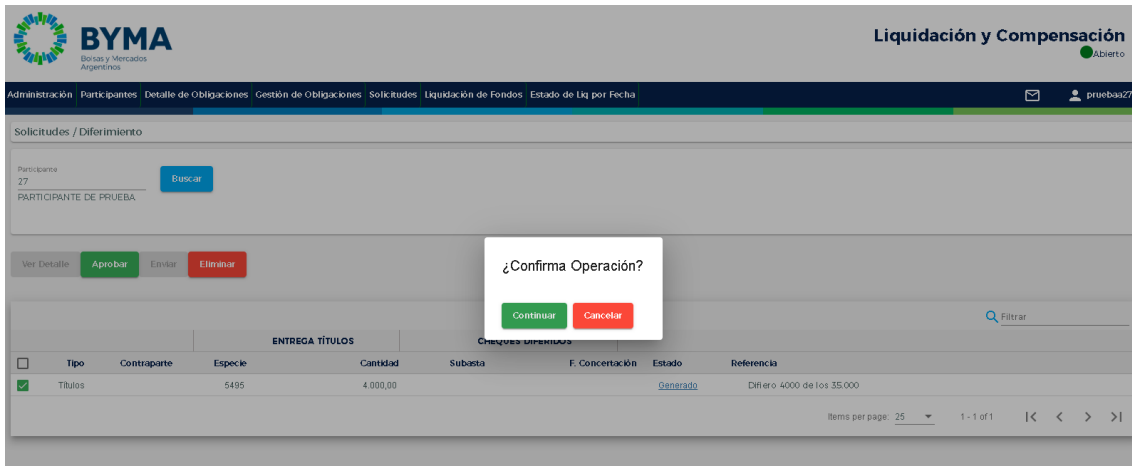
BYMA
Bolsas y Mercados Argentinos

Liquidación y Compensación
Abierto

Administración Participantes Detalle de Obligaciones Gestión de Obligaciones Solicitudes Liquidación de Fondos Estado de Liq por Fecha
pruebaa27

Solicitudes / Diferimiento

Participante
27
PARTICIPANTE DE PRUEBA

Buscar

Ver Detalle Aprobar Enviar Eliminar

¿Confirma Operación?

Continuar Cancelar

Filtrar

| | | | ENTREGA TÍTULOS | | CHEQUES DIFERIDOS | | | |
|---|---|---|---|---|---|---|---|---|
| ☐ | Tipo | Contraparte | Especie | Cantidad | Subasta | F. Concertación | Estado | Referencia |
| ☑ | Títulos | | 5495 | 4.000,00 | | | Generado | Difiero 4000 de los 35.000 |

Items per page: 25 1 - 1 of 1